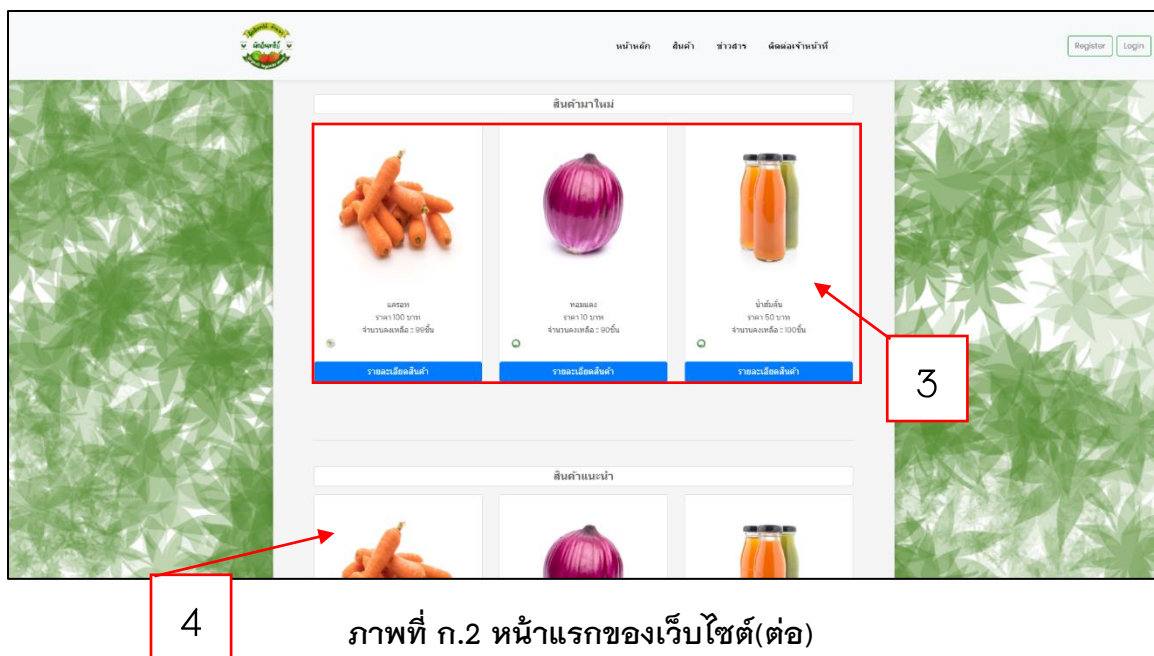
ผักปลอดภัย

หน้าหลัก สินค้า ข่าวสาร ติดต่อเจ้าหน้าที่

Register Login

สินค้ามาใหม่

แครอท
ราคา 100 บาท
จำนวนคงเหลือ : 99ชิ้น

รายละเอียดสินค้า

หอมแดง
ราคา 10 บาท
จำนวนคงเหลือ : 90ชิ้น

รายละเอียดสินค้า

น้ำส้มคั้น
ราคา 50 บาท
จำนวนคงเหลือ : 100ชิ้น

รายละเอียดสินค้า

3

สินค้าแนะนำ

4

ภาพที่ ก.2 หน้าแรกของเว็บไซต์(ต่อ)